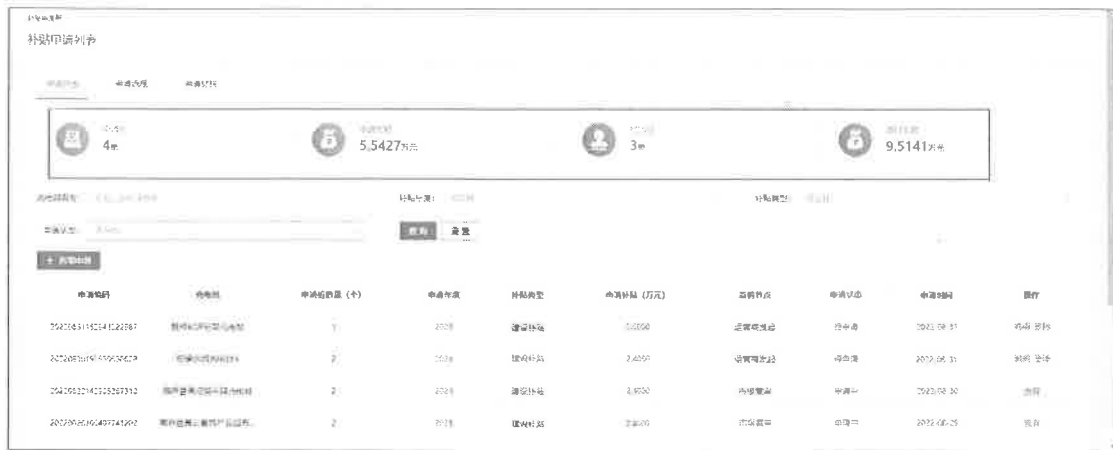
补贴申请列表

4
5.5427万元
3
9.5141万元

查询 重置

+ 新增申请

| 申请编码 | | 申请站数量（个） | 申请年度 | 补贴类型 | 申请补贴（万元） | 当前节点 | 申请状态 | 申请时间 | 操作 |
|---|---|---|---|---|---|---|---|---|---|
| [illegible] | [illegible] | 1 | 2023 | 建设补贴 | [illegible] | 运营商提交 | 待申请 | 2023-08-31 | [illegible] |
| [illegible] | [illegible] | 2 | 2023 | 建设补贴 | 2.4050 | 运营商提交 | 待申请 | 2023-08-31 | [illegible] |
| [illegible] | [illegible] | 2 | 2023 | 建设补贴 | 2.9050 | 市级复审 | 申请中 | 2023-08-30 | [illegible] |
| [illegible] | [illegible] | 2 | 2023 | 建设补贴 | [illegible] | 市级复审 | 申请中 | 2023-08-25 | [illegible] |